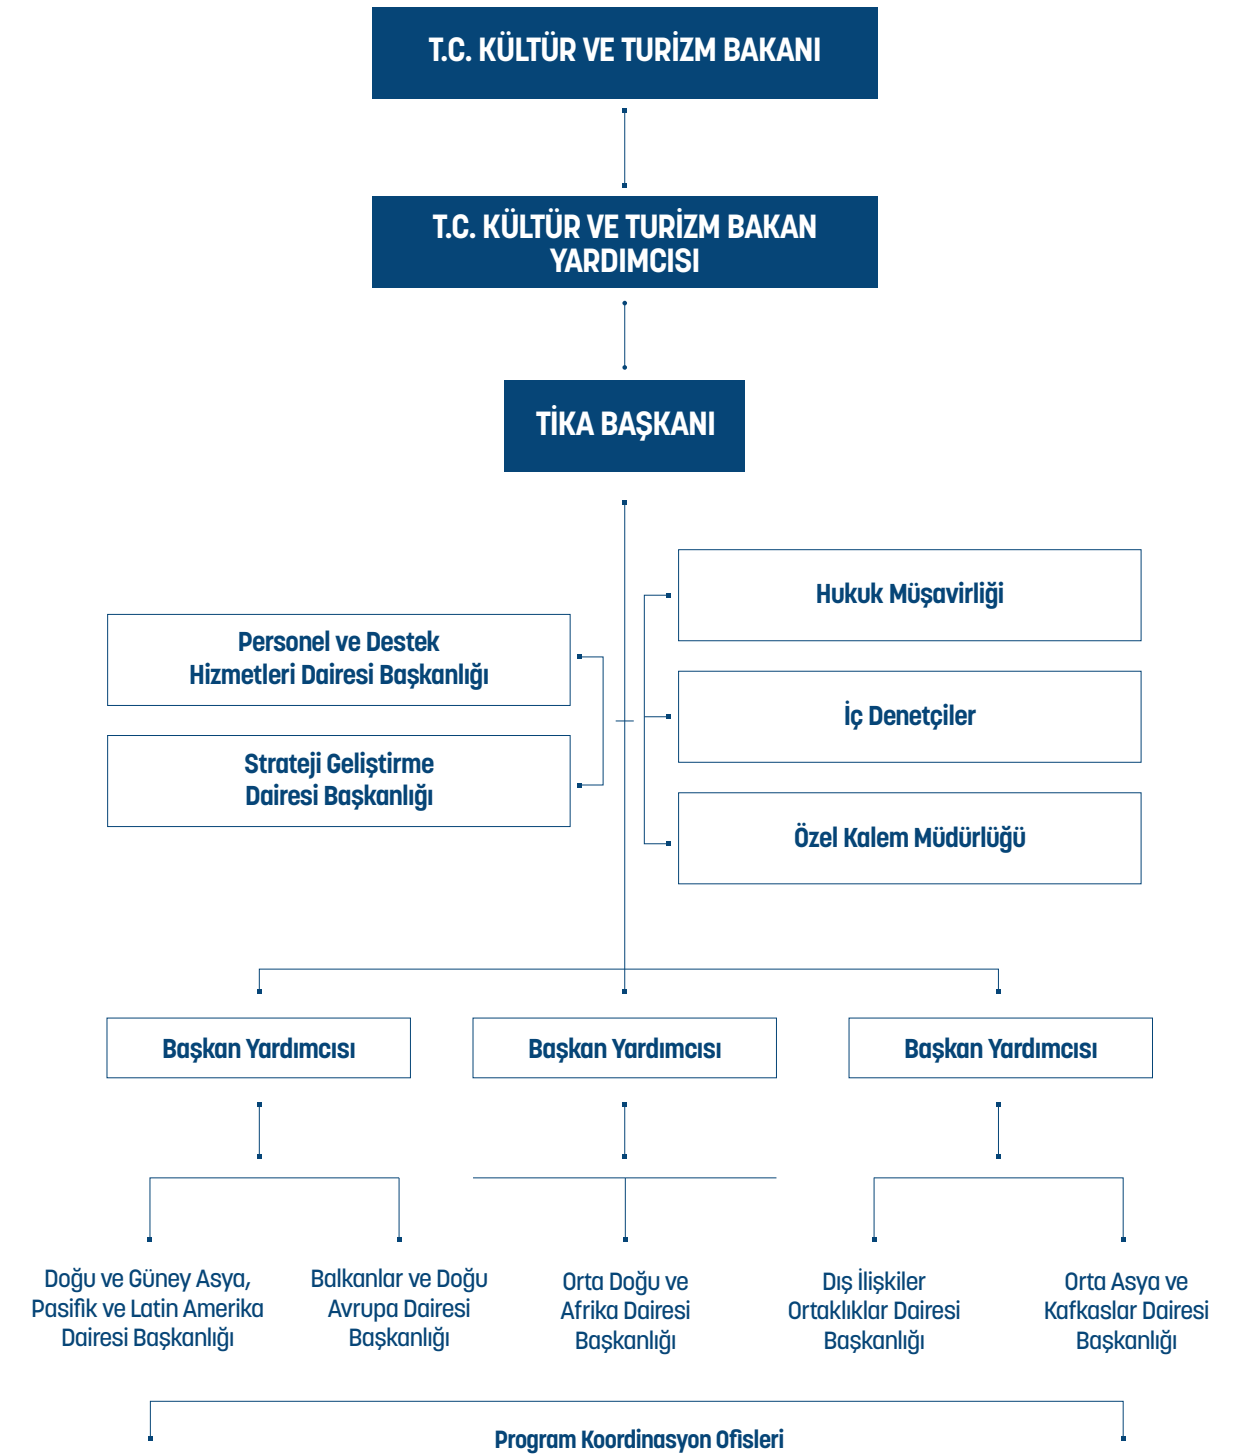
T.C. KÜLTÜR VE TURİZM BAKANI

T.C. KÜLTÜR VE TURİZM BAKAN YARDIMCISI

TİKA BAŞKANI

Personel ve Destek Hizmetleri Dairesi Başkanlığı

Strateji Geliştirme Dairesi Başkanlığı

Hukuk Müşavirliği

İç Denetçiler

Özel Kalem Müdürlüğü

Başkan Yardımcısı

Başkan Yardımcısı

Başkan Yardımcısı

Doğu ve Güney Asya, Pasifik ve Latin Amerika Dairesi Başkanlığı

Balkanlar ve Doğu Avrupa Dairesi Başkanlığı

Orta Doğu ve Afrika Dairesi Başkanlığı

Dış İlişkiler Ortaklıklar Dairesi Başkanlığı

Orta Asya ve Kafkaslar Dairesi Başkanlığı

Program Koordinasyon Ofisleri